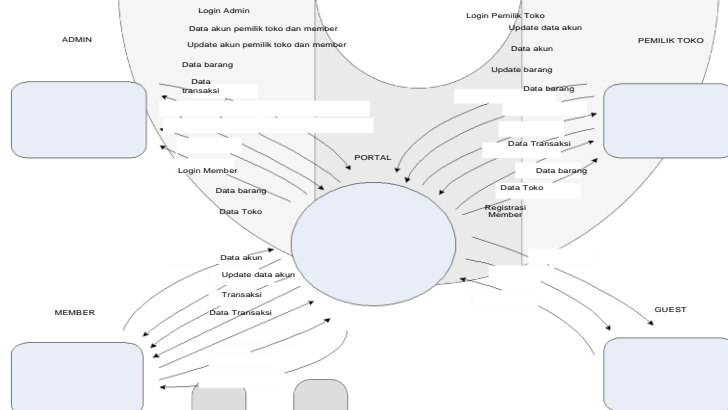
ADMIN

Login Admin

Data akun pemilik toko dan member

Update akun pemilik toko dan member

Data barang

Data transaksi

Login Member

Data barang

Data Toko

Login Pemilik Toko

Update data akun

Data akun

Update barang

Data barang

PEMILIK TOKO

Data Transaksi

Data barang

Data Toko

PORTAL

Registrasi Member

MEMBER

Data akun

Update data akun

Transaksi

Data Transaksi

GUEST